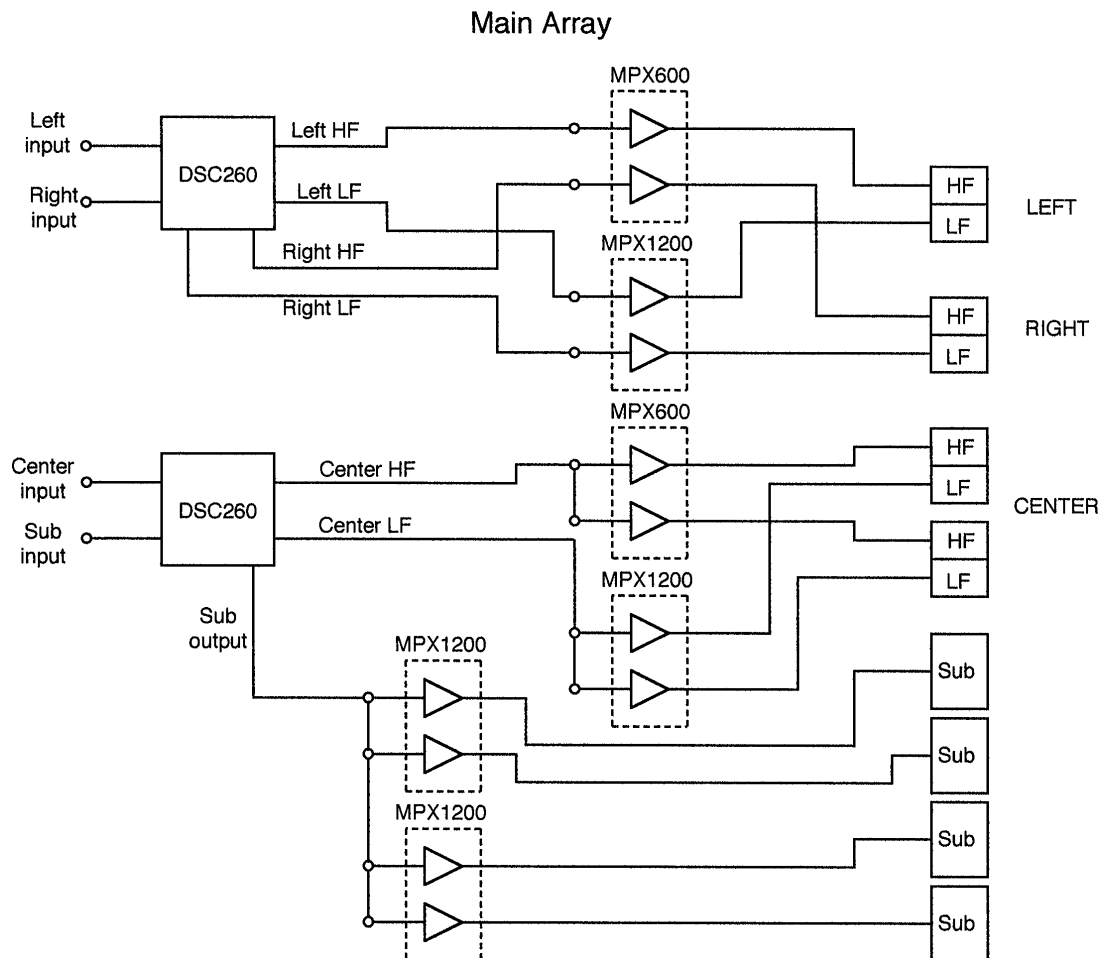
Main Array

Left input

Right input

DSC260

Left HF

Left LF

Right HF

Right LF

MPX600

MPX1200

HF

LF

LEFT

HF

LF

RIGHT

Center input

Sub input

DSC260

Center HF

Center LF

Sub output

MPX600

MPX1200

HF

LF

HF

LF

CENTER

MPX1200

MPX1200

Sub

Sub

Sub

Sub